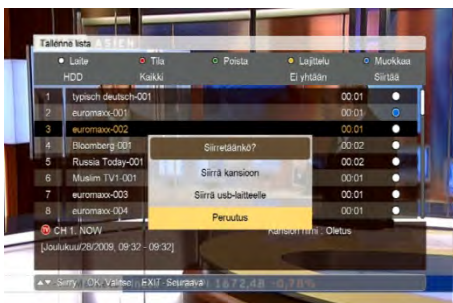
Tallenna lista

Laite | Tila | Poista | Lajittelu | Muokkaa
HDD | Kaikki | | Ei yhtään | Siirtää

| | | | |
|---|---|---|---|
| 1 | typisch deutsch-001 | 00:01 | |
| 2 | euromaxx-001 | 00:01 | |
| 3 | euromaxx-002 | 00:01 | |
| 4 | Bloomberg 001 | 00:02 | |
| 5 | Russia Today-001 | 00:01 | |
| 6 | Muslim TV1-001 | 00:01 | |
| 7 | euromaxx-003 | 00:01 | |
| 8 | euromaxx-004 | 00:01 | |

Siirretäänkö?
Siirrä kansioon
Siirrä usb-laitteelle
Peruutus

CH 1. NOW
[Joulukuu/28/2009, 09:32 - 09:32]
Kansion nimi : Oletus

Siirry | OK: Valitse | EXIT: Seuraava